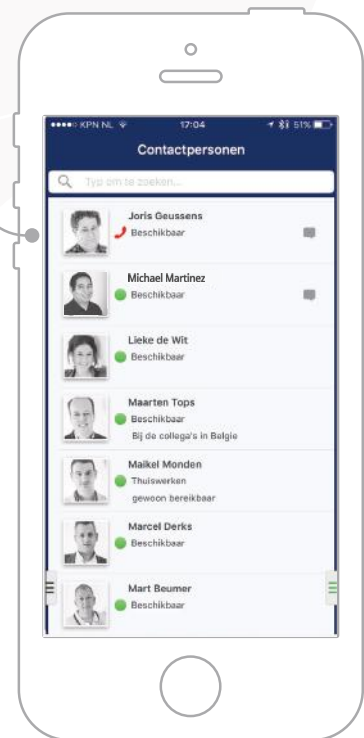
●●●●○ KPN NL 17:04 51%

Contactpersonen

Typ om te zoeken...

Joris Geussens
Beschikbaar

Michael Martinez
Beschikbaar

Lieke de Wit
Beschikbaar

Maarten Tops
Beschikbaar
Bij de collega's in Belgie

Maikel Monden
Thuiswerken
gewoon bereikbaar

Marcel Derks
Beschikbaar

Mart Beumer
Beschikbaar